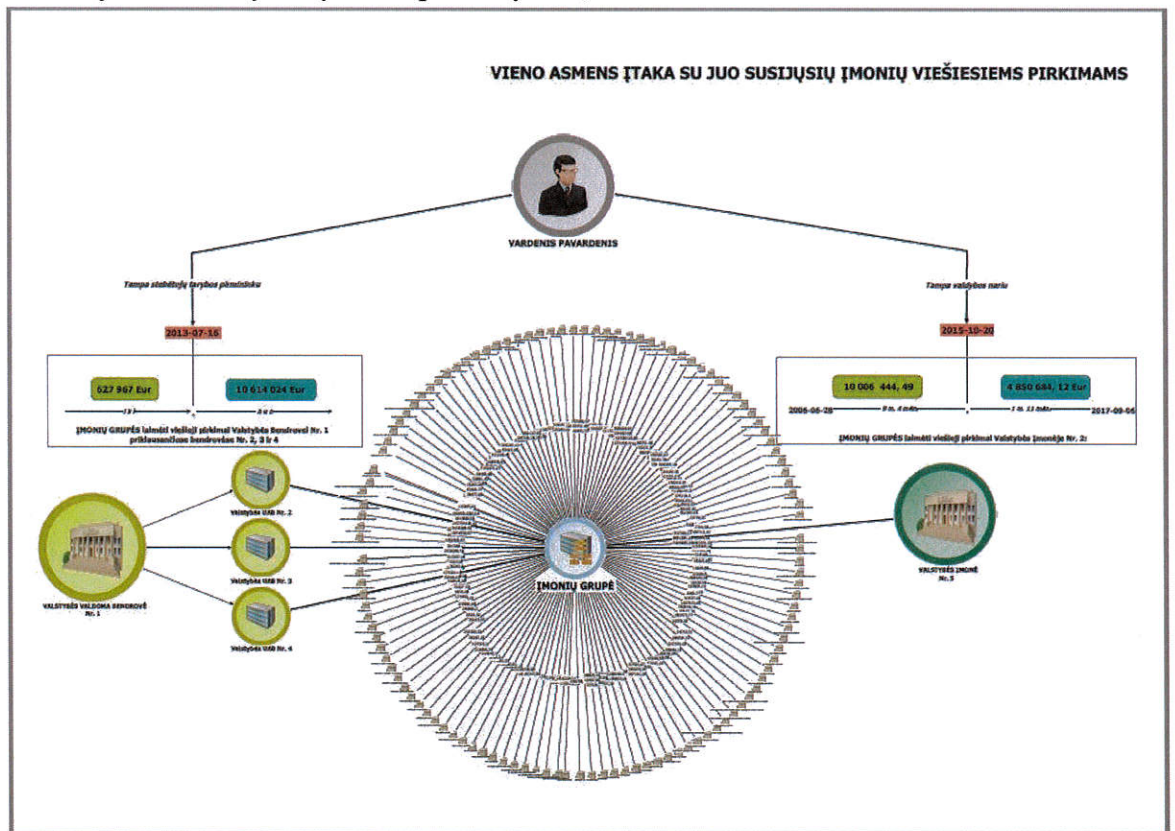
VIENO ASMENS ĮTAKA SU JUO SUSIJUSIŲ ĮMONIŲ VIEŠIESIEMS PIRKIMAMS

VARDENIS PAVARDENIS

Tampa stebėtojų tarybos pirmininku

Tampa valdybos nariu

2013-07-15

2015-10-20

627 967 Eur

10 614 024 Eur

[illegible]

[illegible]

ĮMONIŲ GRUPĖS laimėti viešieji pirkimai Valstybės Bendrovei Nr. 1 priklausančiose bendrovėse Nr. 2, 3 ir 4

10 006 444, 49

4 850 684, 12 Eur

2008-06-28

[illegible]

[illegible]

2017-09-06

ĮMONIŲ GRUPĖS laimėti viešieji pirkimai Valstybės įmonėje Nr. 2:

Valstybės UAB Nr. 2

Valstybės UAB Nr. 3

Valstybės UAB Nr. 4

VALSTYBĖS VALDOMA BENDROVĖ Nr. 1

ĮMONIŲ GRUPĖ

VALSTYBĖS ĮMONĖ Nr. 5